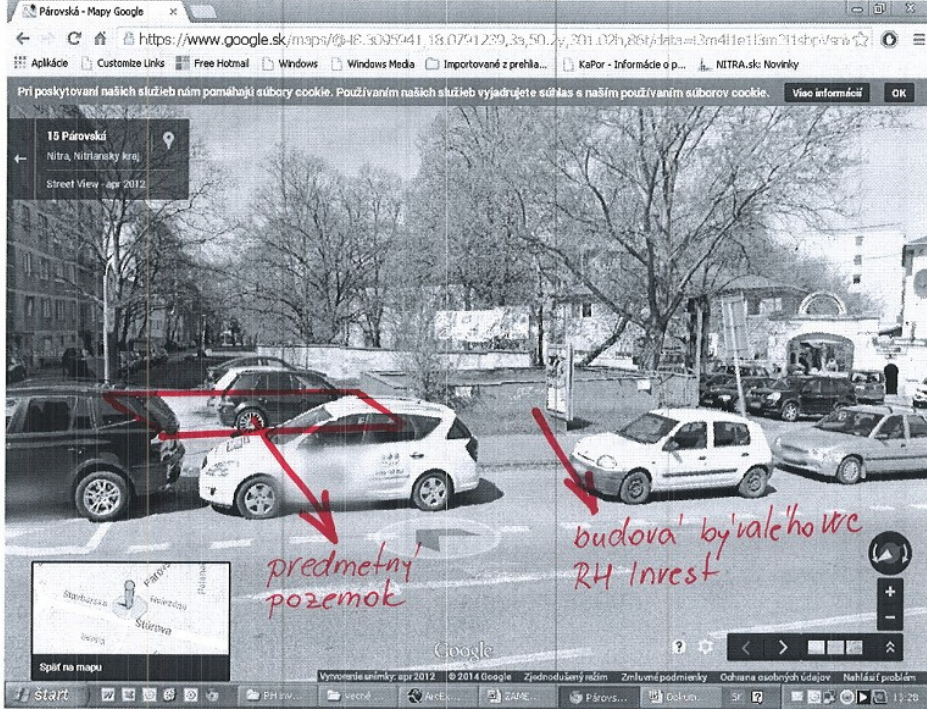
Párovská - Mapy Google ×

https://www.google.sk/maps/@48.3095941,18.0791239,3a,50.2y,301.02h,86t/data=!3m4!1e1!3m2!1s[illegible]

Aplikácie Customize Links Free Hotmail Windows Windows Media Importované z prehlia... KaPor - Informácie o p... NITRA.sk: Novinky

Pri poskytovaní našich služieb nám pomáhajú súbory cookie. Používaním našich služieb vyjadrujete súhlas s naším používaním súborov cookie. Viac informácií OK

15 Párovská
Nitra, Nitriansky kraj
Street View - apr 2012

predmetný pozemok

budova bývalého WC RH Invest

Štúrova

Späť na mapu

Google

Vytvorenie snímky: apr 2012 © 2014 Google Zjednodušený režim Zmluvné podmienky Ochrana osobných údajov Nahlásiť problém

start PH inv... vecné ... ArcEx... ZAME... Párovs... Dokum... SK 13:28